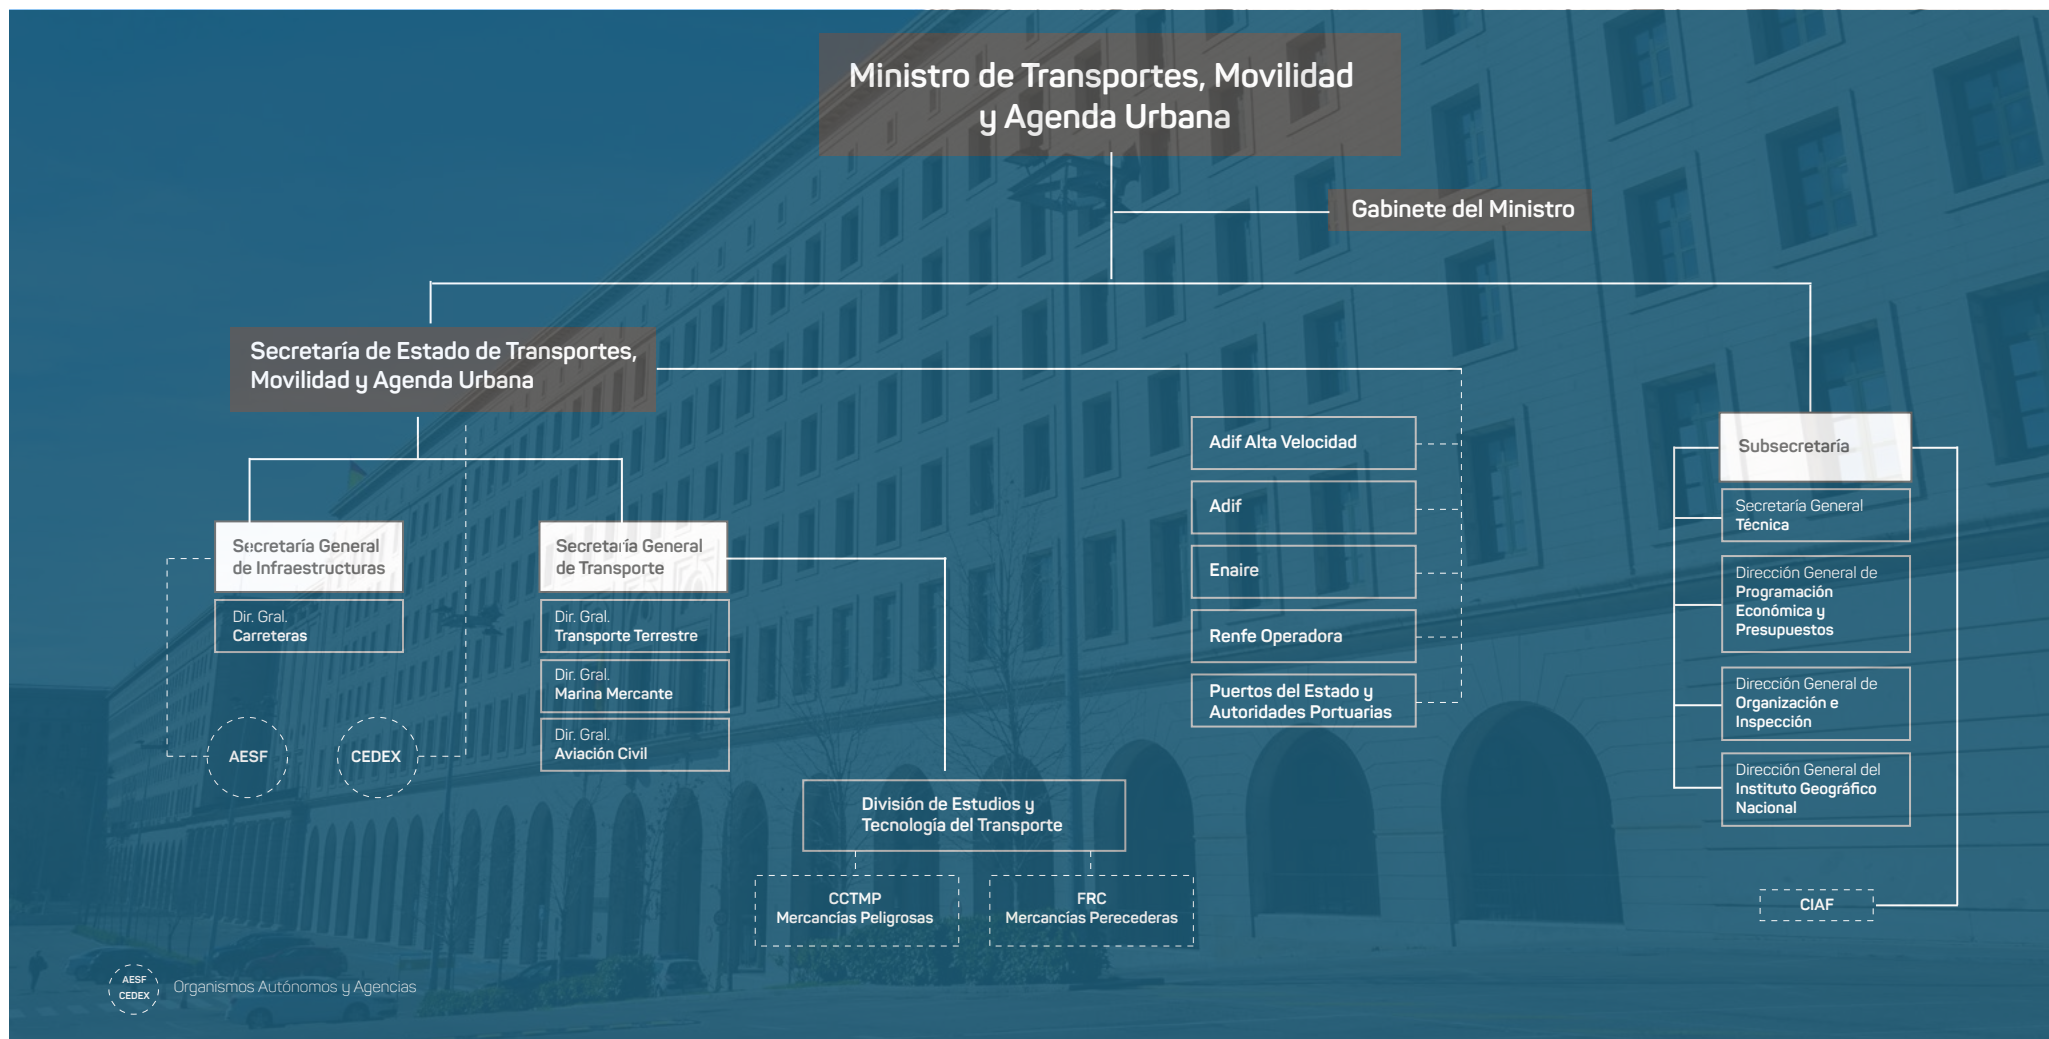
Ministro de Transportes, Movilidad y Agenda Urbana

Gabinete del Ministro

Secretaría de Estado de Transportes, Movilidad y Agenda Urbana

Secretaría General de Infraestructuras

Dir. Gral. Carreteras

Secretaría General de Transporte

Dir. Gral. Transporte Terrestre

Dir. Gral. Marina Mercante

Dir. Gral. Aviación Civil

AESF

CEDEX

División de Estudios y Tecnología del Transporte

CCTMP Mercancías Peligrosas

FRC Mercancías Perecederas

Adif Alta Velocidad

Adif

Enaire

Renfe Operadora

Puertos del Estado y Autoridades Portuarias

Subsecretaría

Secretaría General Técnica

Dirección General de Programación Económica y Presupuestos

Dirección General de Organización e Inspección

Dirección General del Instituto Geográfico Nacional

CIAF

AESF CEDEX Organismos Autónomos y Agencias